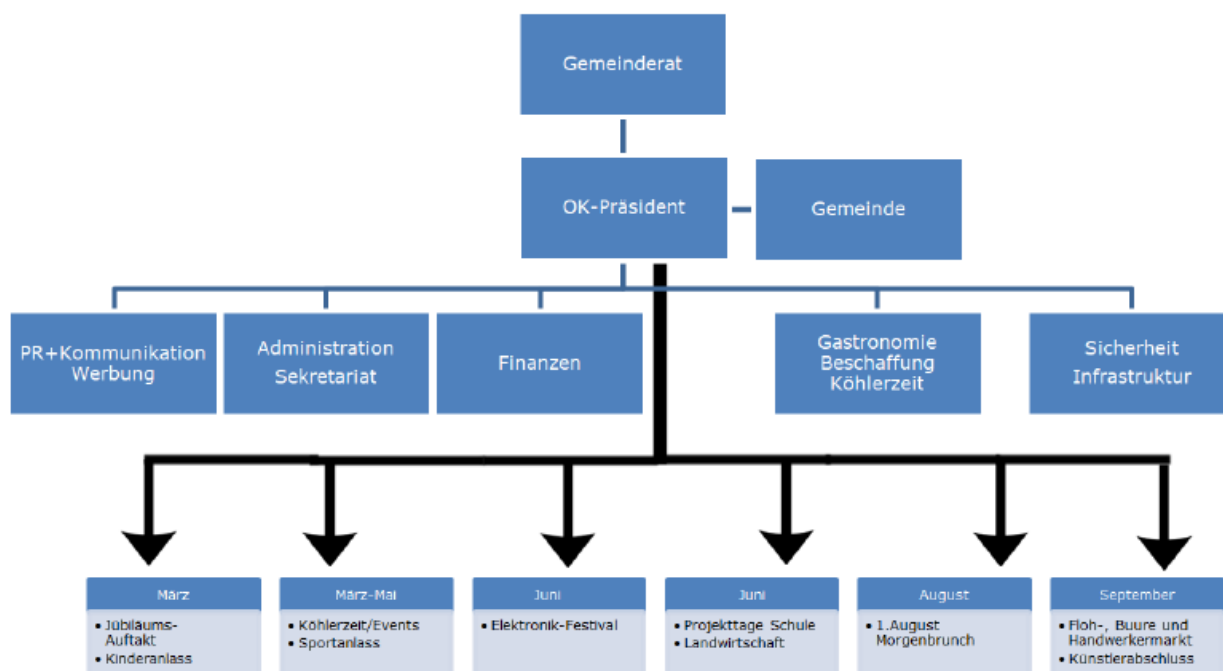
Gemeinderat

OK-Präsident

Gemeinde

PR+Kommunikation Werbung

Administration Sekretariat

Finanzen

Gastronomie Beschaffung Köhlerzeit

Sicherheit Infrastruktur

März
- Jubiläums-Auftakt
- Kinderanlass

März-Mai
- Köhlerzeit/Events
- Sportanlass

Juni
- Elektronik-Festival

Juni
- Projekttage Schule
- Landwirtschaft

August
- 1.August Morgenbrunch

September
- Floh-, Buure und Handwerkermarkt
- Künstlerabschluss